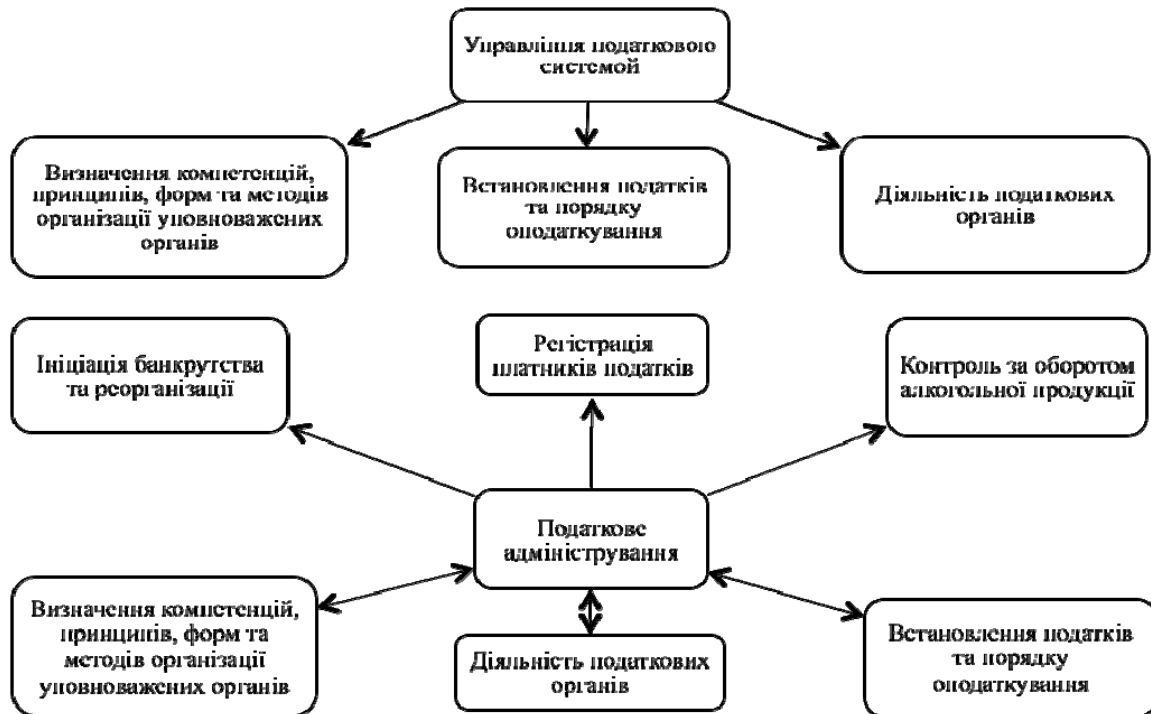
Управління податкової системой

Визначення компетенцій, принципів, форм та методів організації уповноважених органів

Встановлення податків та порядку оподаткування

Діяльність податкових органів

Ініціація банкрутства та реорганізації

Реєстрація платників податків

Контроль за оборотом алкогольної продукції

Податкове адміністрування

Визначення компетенцій, принципів, форм та методів організації уповноважених органів

Діяльність податкових органів

Встановлення податків та порядку оподаткування